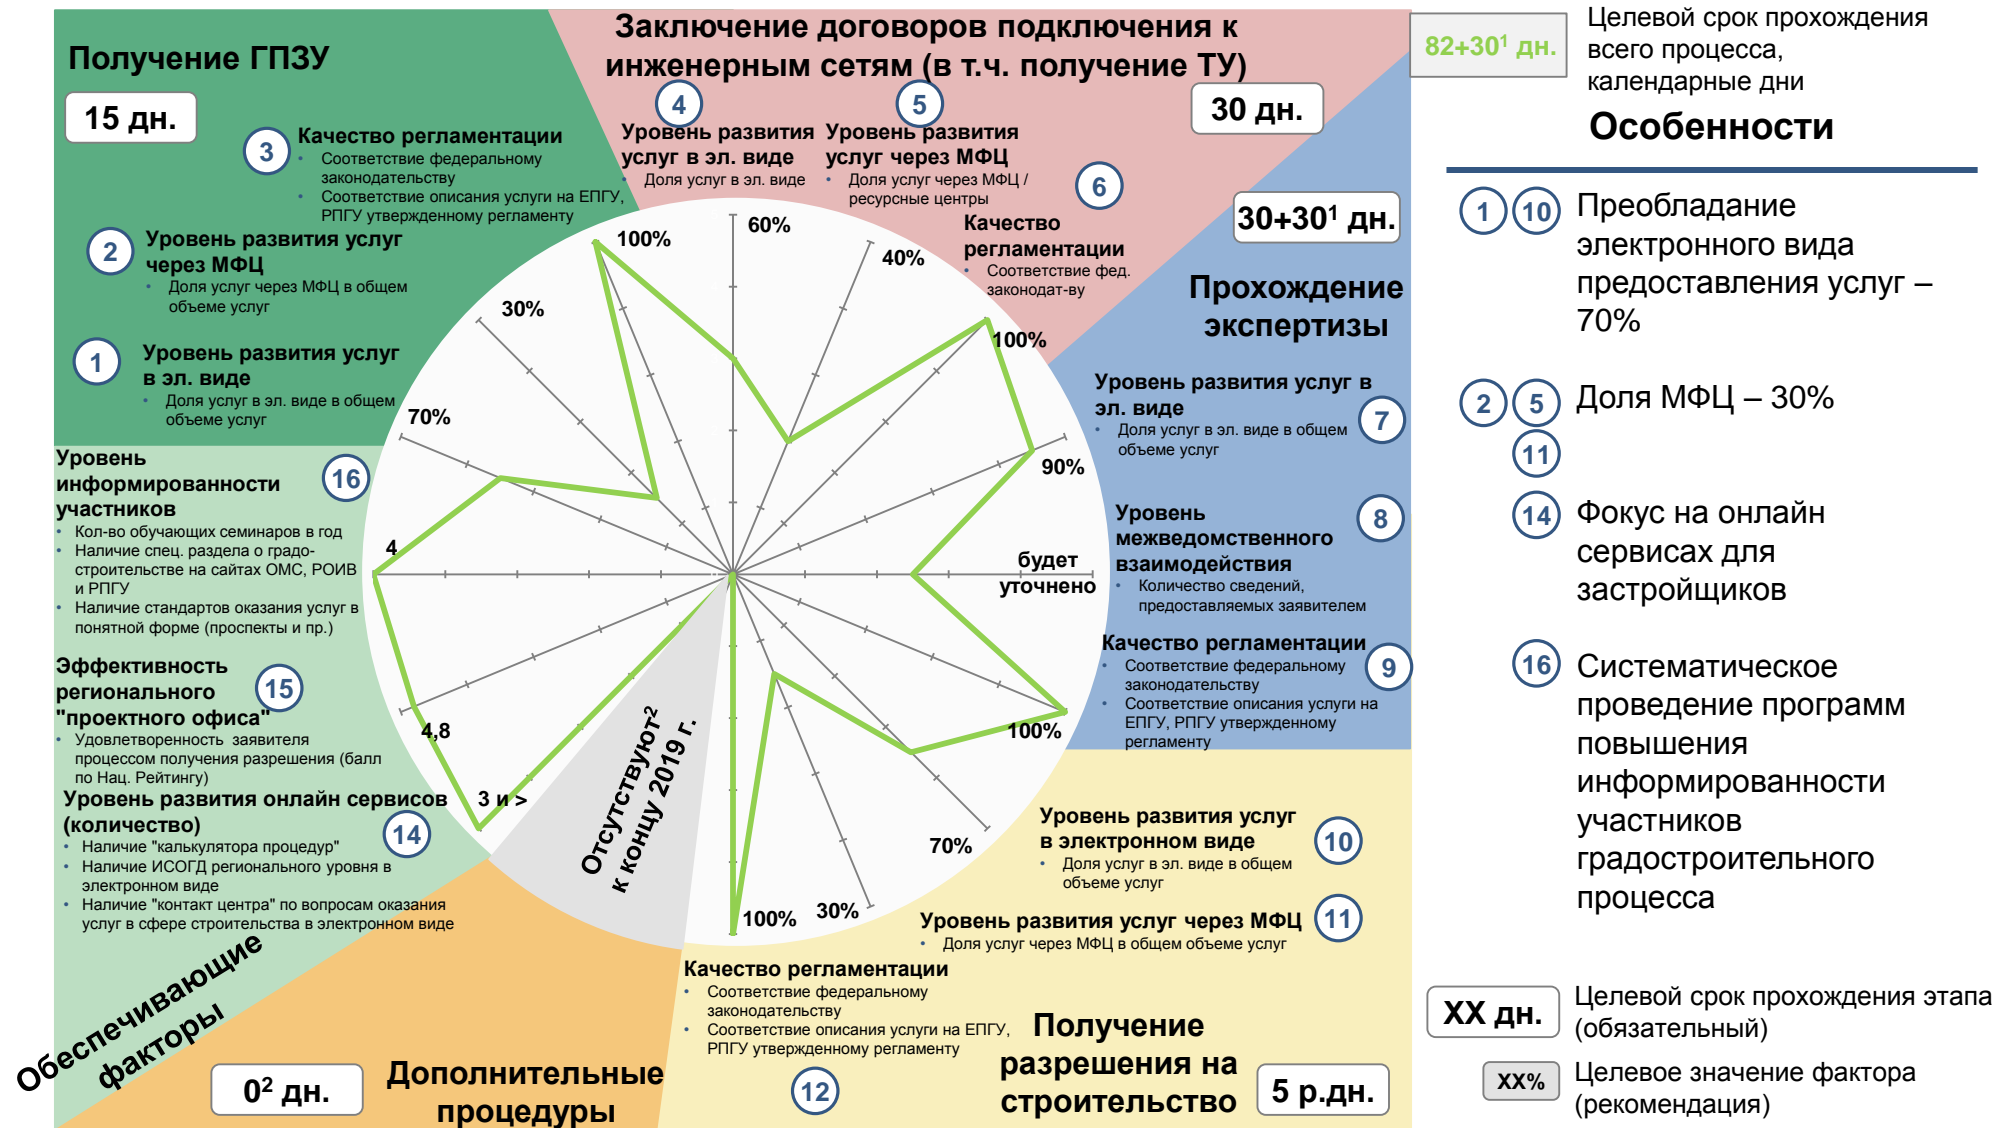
Получение ГПЗУ

15 дн.

3 Качество регламентации
• Соответствие федеральному законодательству
• Соответствие описания услуги на ЕПГУ, РПГУ утвержденному регламенту

2 Уровень развития услуг через МФЦ
• Доля услуг через МФЦ в общем объеме услуг

1 Уровень развития услуг в эл. виде
• Доля услуг в эл. виде в общем объеме услуг

Заключение договоров подключения к инженерным сетям (в т.ч. получение ТУ)

30 дн.

4 Уровень развития услуг в эл. виде
• Доля услуг в эл. виде

5 Уровень развития услуг через МФЦ
• Доля услуг через МФЦ / ресурсные центры

6 Качество регламентации
• Соответствие фед. законодат-ву

30+30$^1$ дн.

Прохождение экспертизы

7 Уровень развития услуг в эл. виде
• Доля услуг в эл. виде в общем объеме услуг

8 Уровень межведомственного взаимодействия
• Количество сведений, предоставляемых заявителем

9 Качество регламентации
• Соответствие федеральному законодательству
• Соответствие описания услуги на ЕПГУ, РПГУ утвержденному регламенту

16 Уровень информированности участников
• Кол-во обучающих семинаров в год
• Наличие спец. раздела о градостроительстве на сайтах ОМС, РОИВ и РПГУ
• Наличие стандартов оказания услуг в понятной форме (проспекты и пр.)

15 Эффективность регионального "проектного офиса"
• Удовлетворенность заявителя процессом получения разрешения (балл по Нац. Рейтингу)

14 Уровень развития онлайн сервисов (количество)
• Наличие "калькулятора процедур"
• Наличие ИСОГД регионального уровня в электронном виде
• Наличие "контакт центра" по вопросам оказания услуг в сфере строительства в электронном виде

60%
40%
100%
30%
100%
70%
90%
4
будет уточнено
4,8
100%
3 и >
Отсутствуют$^2$ к концу 2019 г.
70%
100%
30%

10 Уровень развития услуг в электронном виде
• Доля услуг в эл. виде в общем объеме услуг

11 Уровень развития услуг через МФЦ
• Доля услуг через МФЦ в общем объеме услуг

Качество регламентации
• Соответствие федеральному законодательству
• Соответствие описания услуги на ЕПГУ, РПГУ утвержденному регламенту

12

Обеспечивающие факторы

0$^2$ дн.

Дополнительные процедуры

Получение разрешения на строительство

5 р.дн.

82+30$^1$ дн.

Целевой срок прохождения всего процесса, календарные дни

Особенности

1 10 Преобладание электронного вида предоставления услуг – 70%

2 5 11 Доля МФЦ – 30%

14 Фокус на онлайн сервисах для застройщиков

16 Систематическое проведение программ повышения информированности участников градостроительного процесса

XX дн. Целевой срок прохождения этапа (обязательный)

XX% Целевое значение фактора (рекомендация)